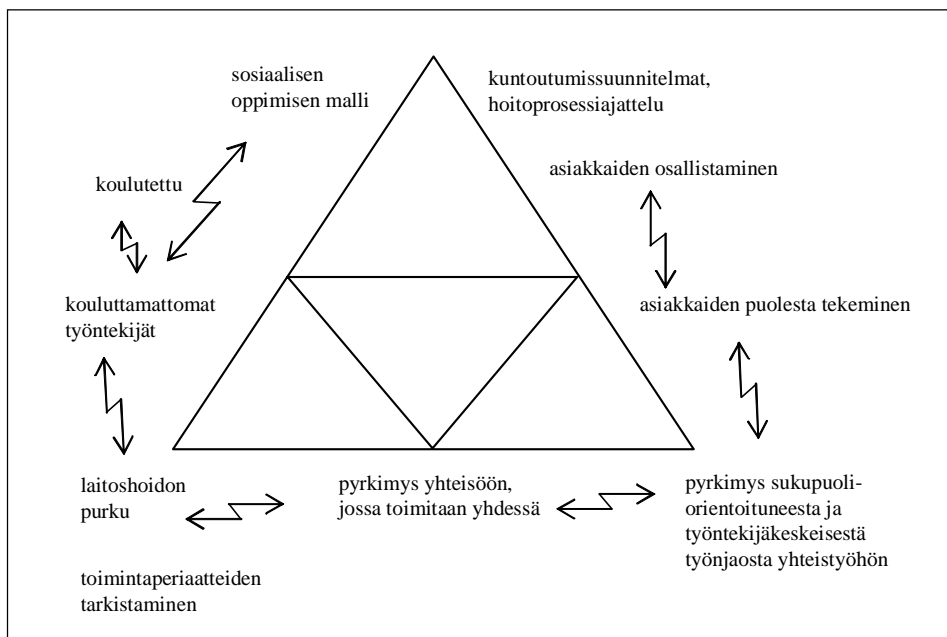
sosiaalisen oppimisen malli

kuntoutumissuunnitelmat, hoitoprosessiajattelu

koulutettu

asiakkaiden osallistaminen

kouluttamattomat työntekijät

asiakkaiden puolesta tekeminen

laitoshoidon purku

pyrkimys yhteisöön, jossa toimitaan yhdessä

pyrkimys sukupuoliorientoituneesta ja työntekijäkeskeisestä työnjaosta yhteistyöhön

toimintaperiaatteiden tarkistaminen